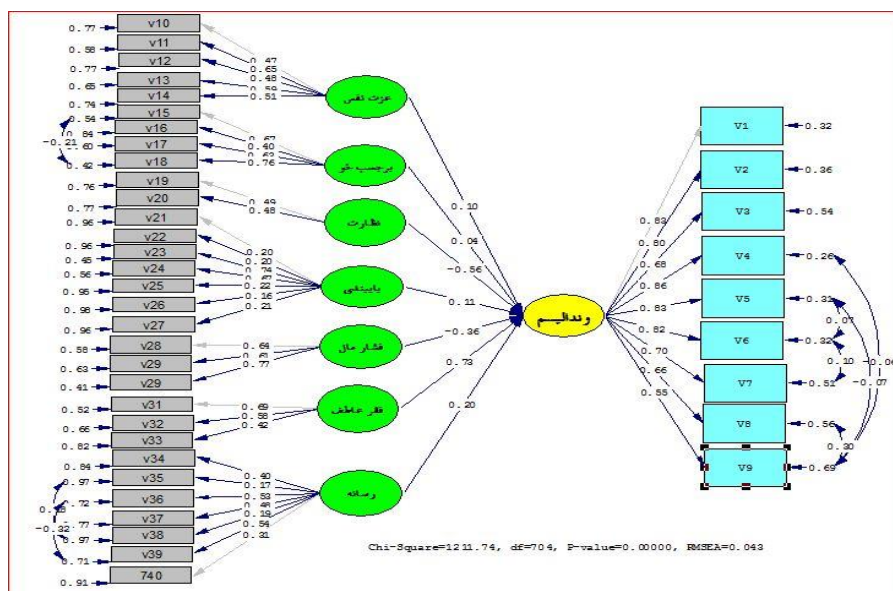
0.77 v10
0.58 v11
0.77 v12
0.65 v13
0.74 v14
0.54 v15
0.84 v16
-0.21 0.60 v17
0.42 v18
0.76 v19
0.77 v20
0.96 v21
0.96 v22
0.45 v23
0.56 v24
0.95 v25
0.98 v26
0.96 v27
0.58 v28
0.63 v29
0.41 v29
0.52 v31
0.66 v32
0.82 v33
0.84 v34
0.97 v35
0.72 v36
-0.32 0.77 v37
0.97 v38
0.71 v39
0.91 740

0.47 0.65 0.48 0.59 0.51
عزت نفس
0.67 0.40 0.42 0.76
برچسب خو
0.49 0.48
نظارت
0.20 0.20 0.74 0.47 0.22 0.16 0.21
پایبندی
0.64 0.61 0.77
فشار مال
0.69 0.58 0.42
فقر عاطف
0.40 0.17 0.53 0.48 0.19 0.54 0.31
رسانه

0.10
0.06
-0.56
0.11
-0.36
0.73
0.20

وندالیسم

0.83 0.80 0.68 0.86 0.83 0.82 0.70 0.66 0.55

V1 0.32
V2 0.36
V3 0.54
V4 0.26
V5 0.32
V6 0.32
V7 0.51
V8 0.56
V9 0.69
0.07
0.10
-0.06
-0.07
0.30

Chi-Square=1211.74, df=704, P-value=0.00000, RMSEA=0.043